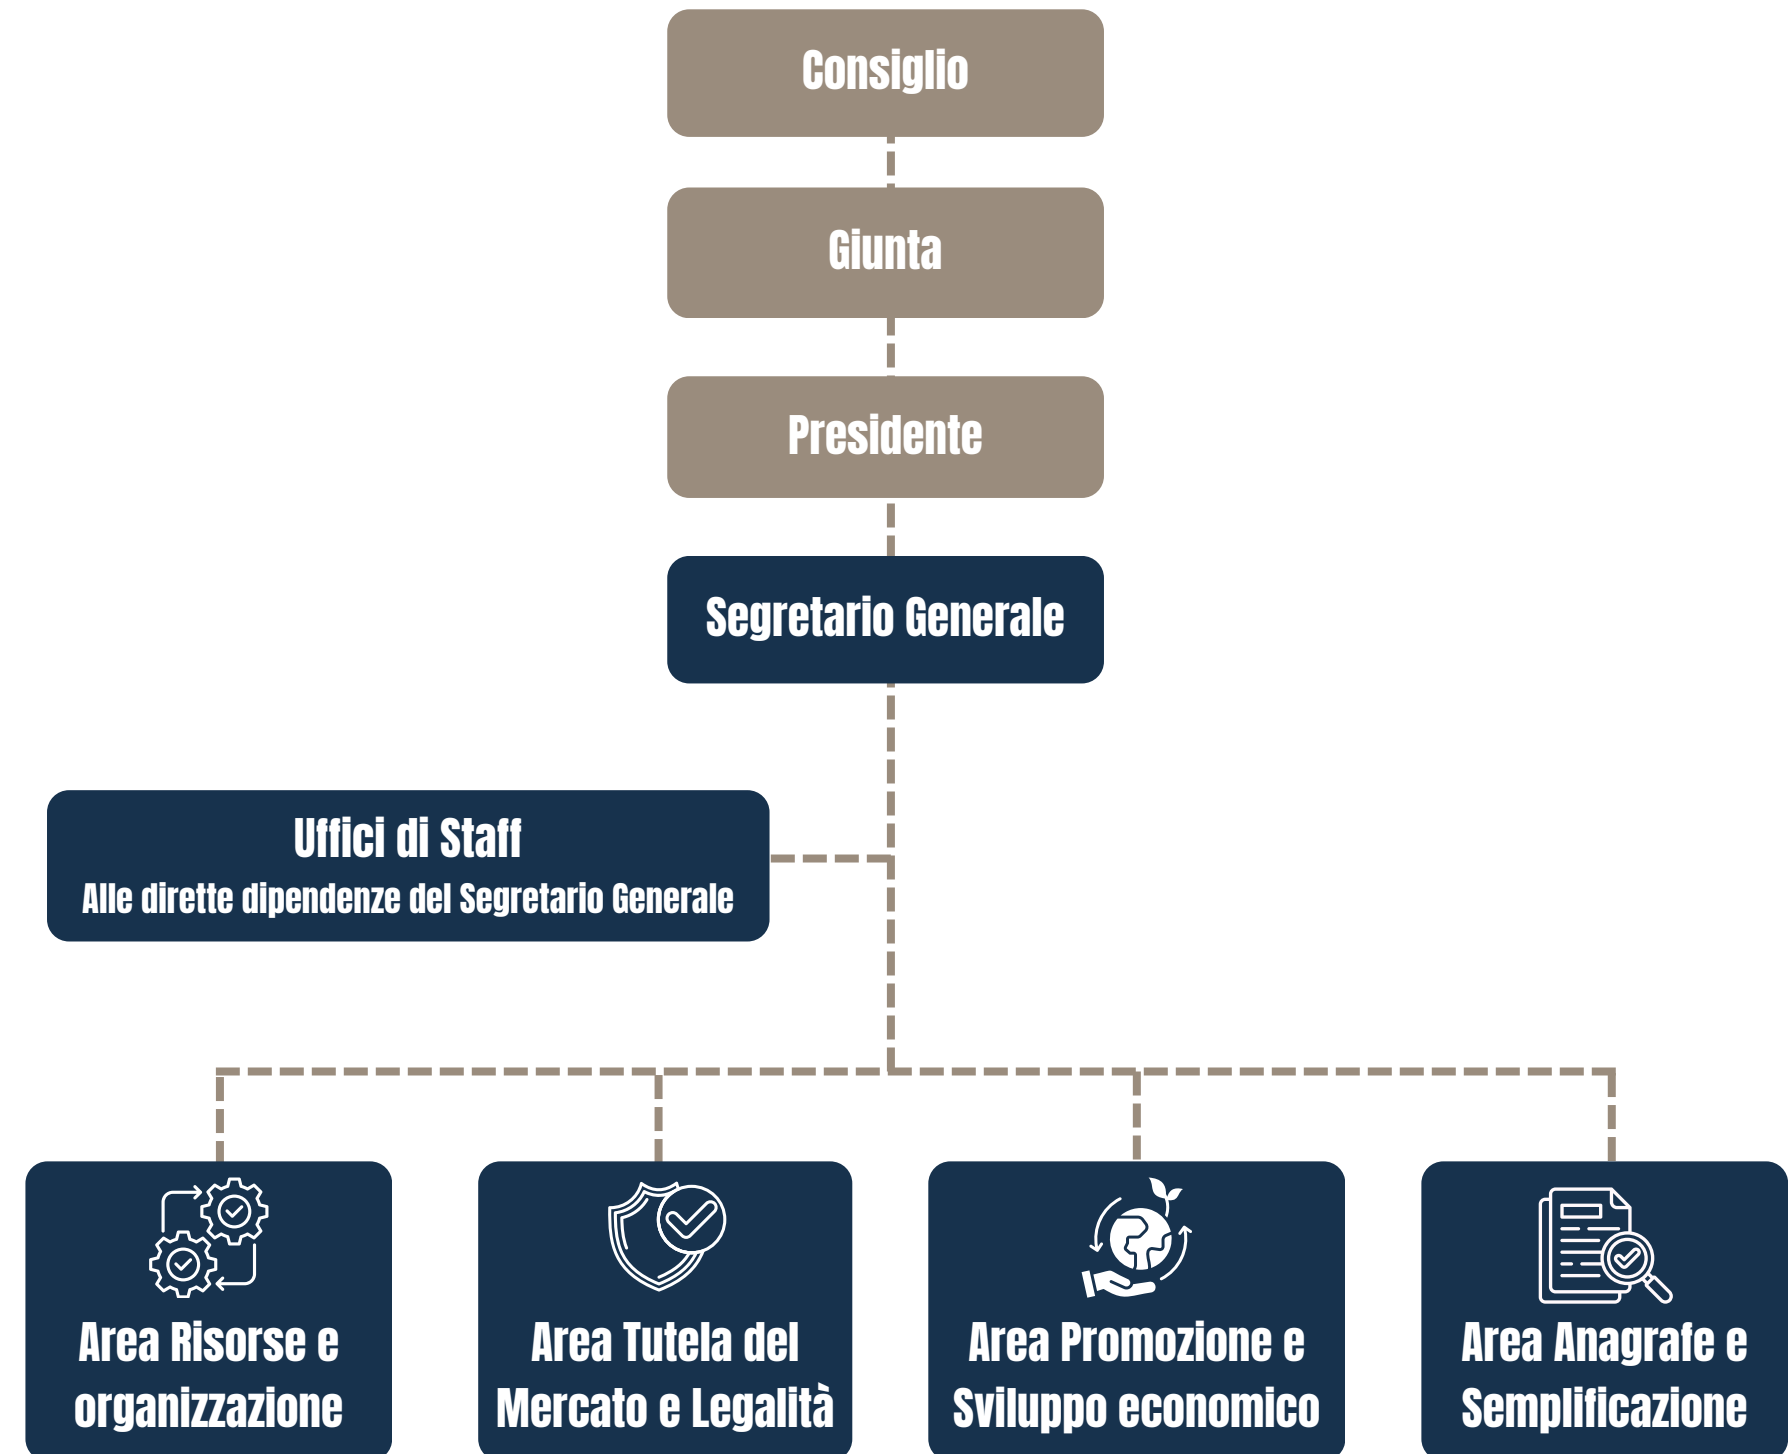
Consiglio

Giunta

Presidente

Segretario Generale

Uffici di Staff
Alle dirette dipendenze del Segretario Generale

Area Risorse e organizzazione

Area Tutela del Mercato e Legalità

Area Promozione e Sviluppo economico

Area Anagrafe e Semplificazione